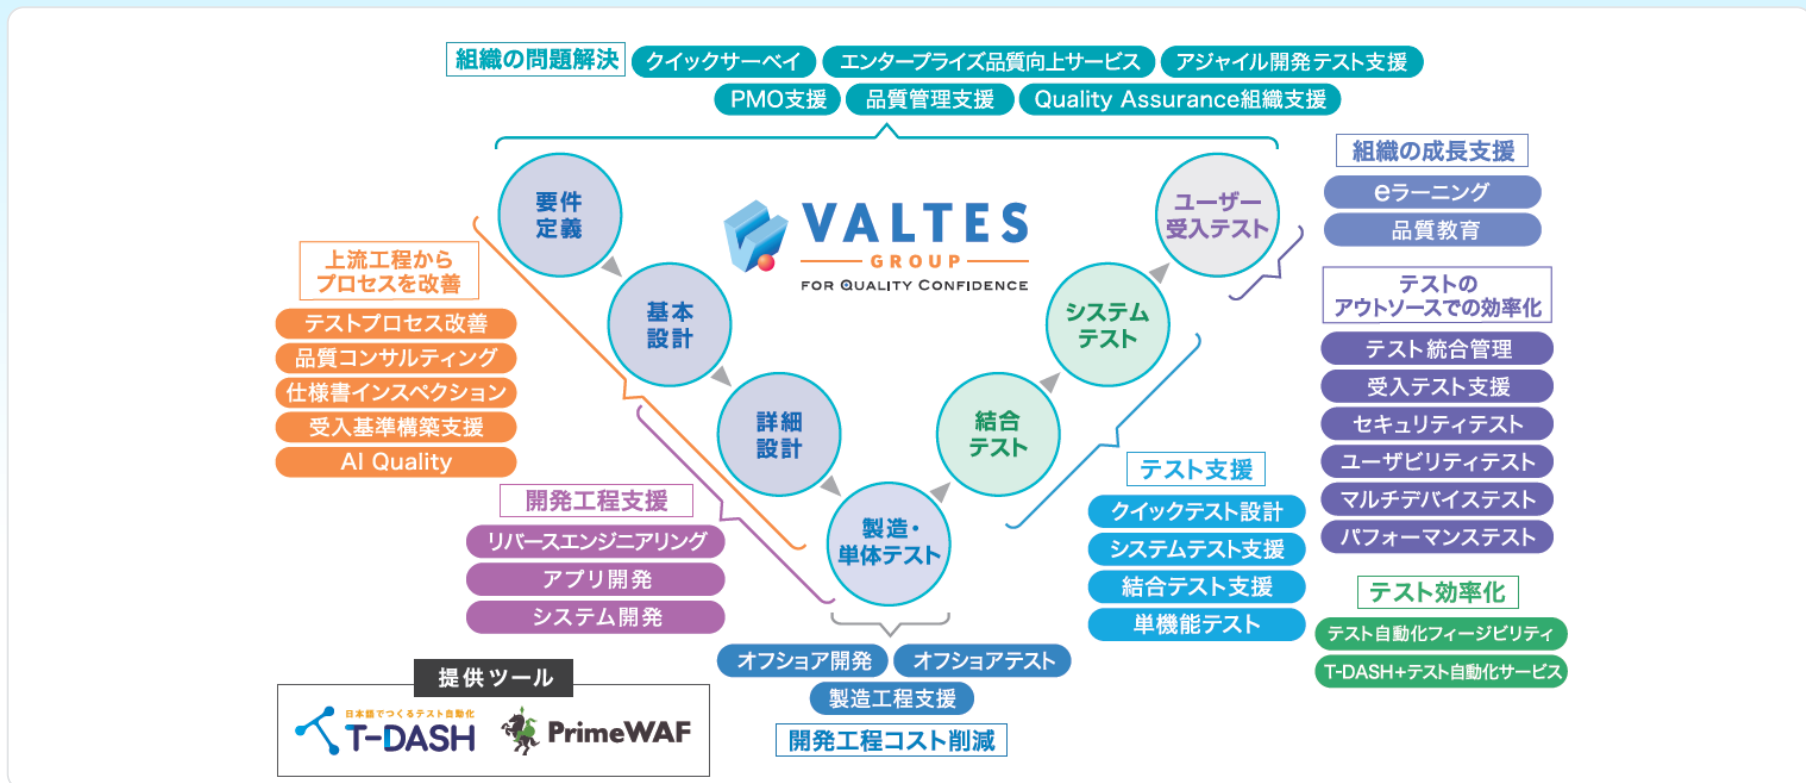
組織の問題解決
クイックサーベイ
エンタープライズ品質向上サービス
アジャイル開発テスト支援
PMO支援
品質管理支援
Quality Assurance組織支援

要件定義
基本設計
詳細設計
製造・単体テスト
結合テスト
システムテスト
ユーザー受入テスト

VALTES GROUP
FOR QUALITY CONFIDENCE

組織の成長支援
eラーニング
品質教育

テストのアウトソースでの効率化
テスト統合管理
受入テスト支援
セキュリティテスト
ユーザビリティテスト
マルチデバイステスト
パフォーマンステスト

上流工程からプロセスを改善
テストプロセス改善
品質コンサルティング
仕様書インスペクション
受入基準構築支援
AI Quality

開発工程支援
リバースエンジニアリング
アプリ開発
システム開発

テスト支援
クイックテスト設計
システムテスト支援
結合テスト支援
単機能テスト

テスト効率化
テスト自動化フィージビリティ
T-DASH+テスト自動化サービス

オフショア開発
オフショアテスト
製造工程支援
開発工程コスト削減

提供ツール
日本語でつくるテスト自動化
T-DASH
PrimeWAF